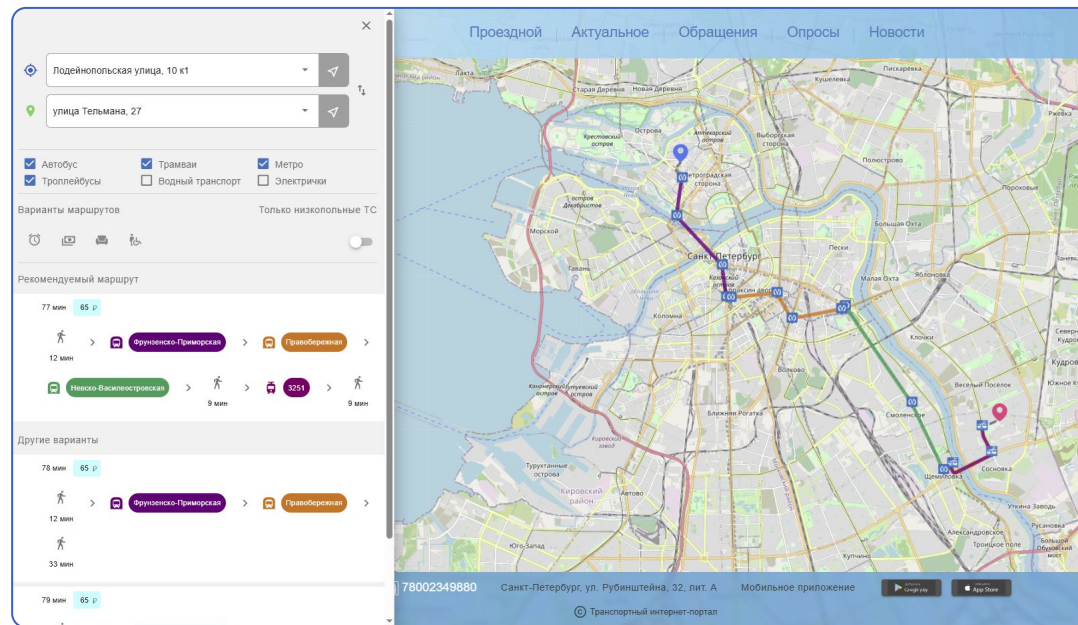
×

Лодейнопольская улица, 10 к1

улица Тельмана, 27

Автобус
Трамваи
Метро
Троллейбусы
Водный транспорт
Электрички

Варианты маршрутов
Только низкопольные ТС

Рекомендуемый маршрут

77 мин 65 ₽

12 мин
Фрунзенско-Приморская
Правобережная

Невско-Василеостровская
9 мин
3251
9 мин

Другие варианты

78 мин 65 ₽

12 мин
Фрунзенско-Приморская
Правобережная

33 мин

79 мин 65 ₽

Проездной | Актуальное | Обращения | Опросы | Новости

Лахта
Старая Деревня
Новая Деревня
Крестовский остров
Остров
Аптекарский остров
Выборгская сторона
Петроградская сторона
Пискаревка
Ржевка
Пороховые
Большая Охта
Морской
Санкт-Петербург
Пески
Гавань
Малая Охта
Яблоновка
Коломна
Клочки
Волково
Весёлый Посёлок
Южное Гу
Канонерский остров
Гутуевский остров
Ближняя Рогатка
Смоленское
Сосновка
Щемиловка
Туруханские острова
Кировский район
Автово
Уткина Заводь
Александровское
Троицкое поле
Русановка
Юго-Запад
Купчино

78002349880   Санкт-Петербург, ул. Рубинштейна, 32, лит. А   Мобильное приложение   Google play   App Store

© Транспортный интернет-портал